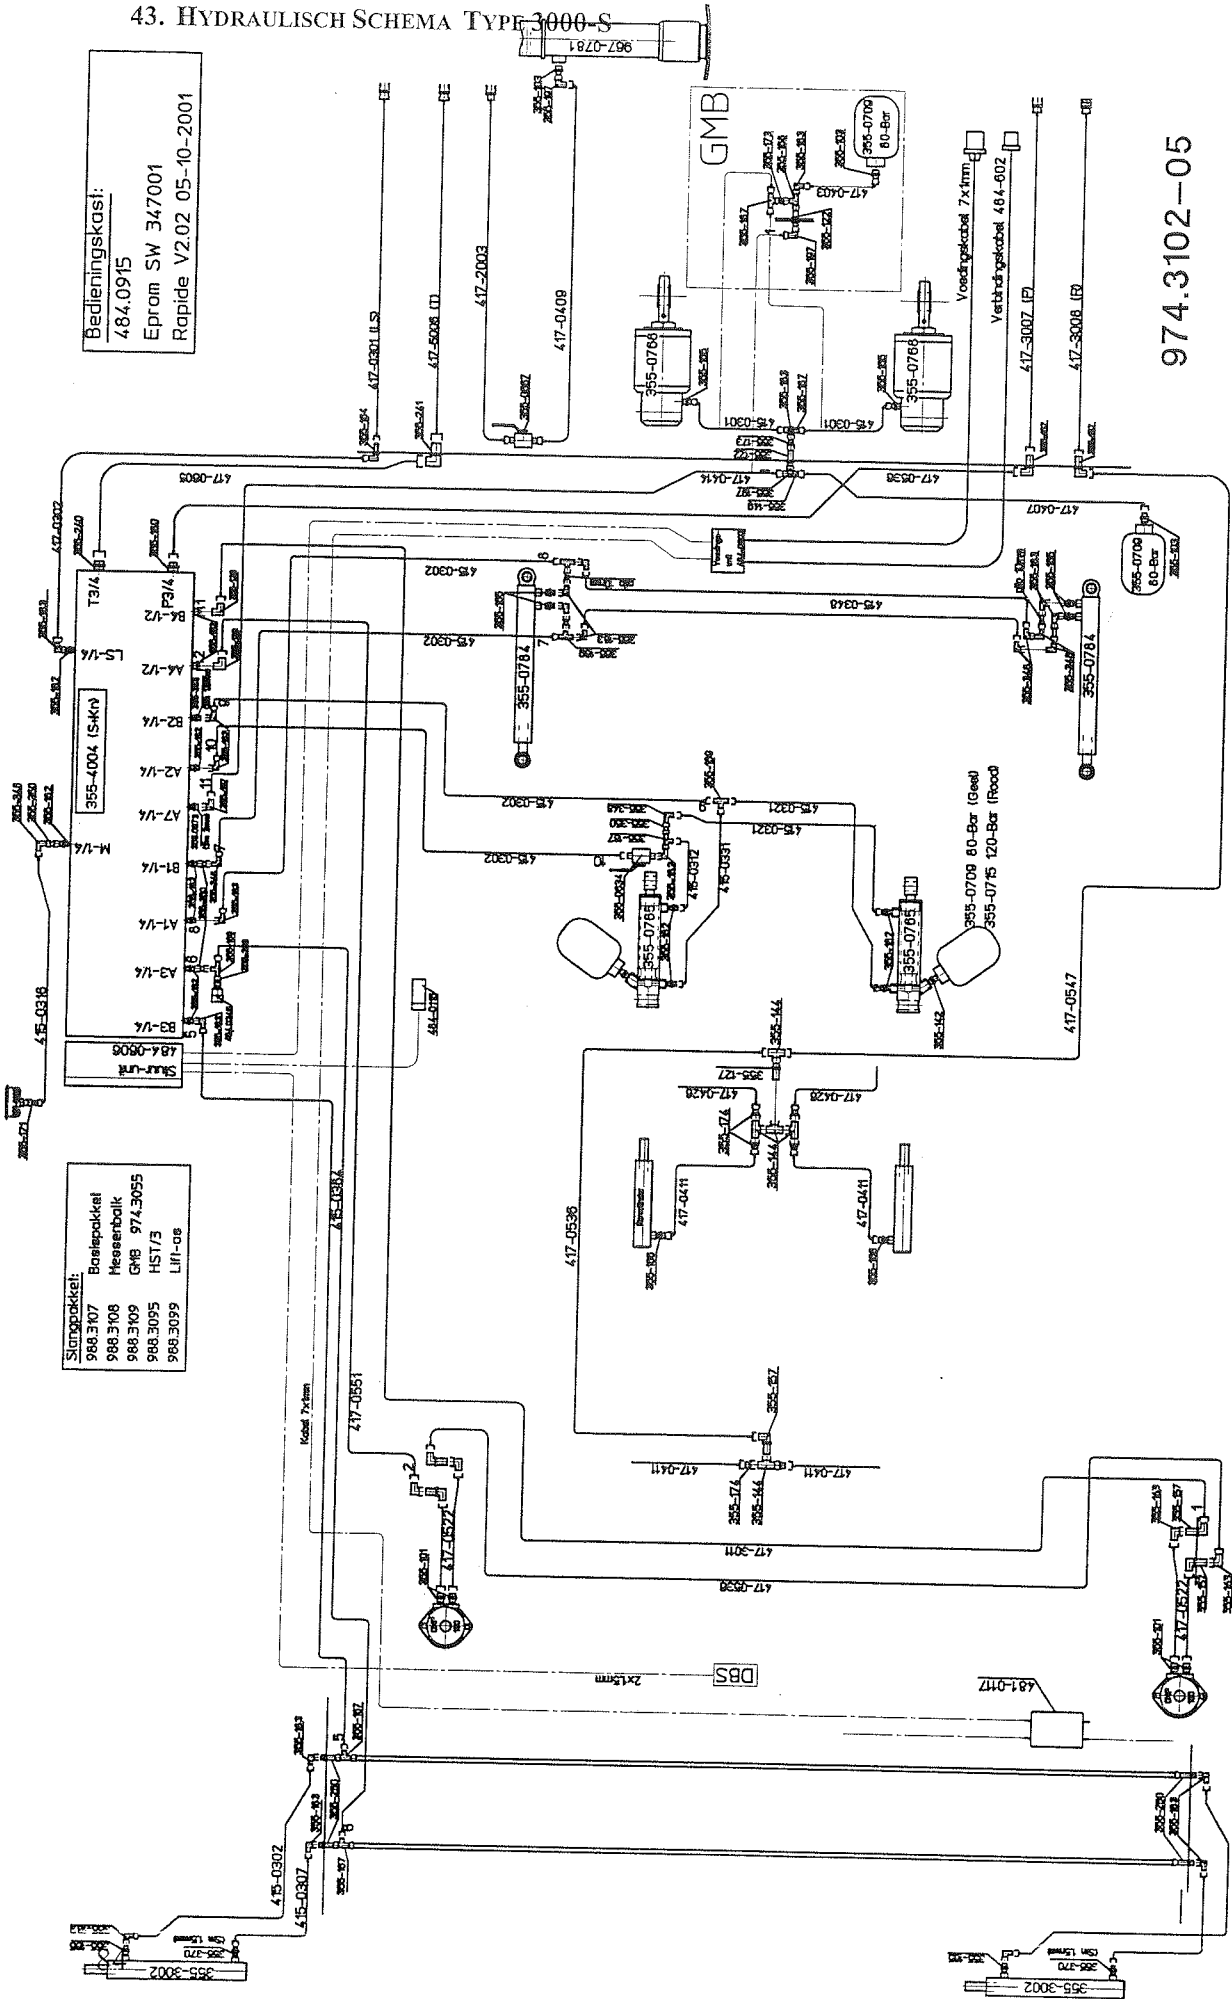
43. Hydraulisch Schema Type 3000-S

Bedieningskast:
484.0915
Eprom SW 347001
Rapide V2.02 05-10-2001

974.3102—05

GMB

Slangpakket:
988.3107 Basispakket
988.3108 Messenbalk
988.3109 GMB 974.3055
988.3095 HST/3
988.3099 Lift-as

355-4004 (S+Kn)
Stuur-unit 484-0606

T3/4
P3/4
LS-1/4
B4-1/2
A4-1/2
B2-1/4
A2-1/4
A7-1/4
B1-1/4
A1-1/4
A3-1/4
B3-1/4
M-1/4

967-0781
355-0709 80-Bar
355-0768
355-0768
355-0784
355-0784
355-0785
355-0785
355-0709 80-Bar (Geel)
355-0715 120-Bar (Rood)
355-0709 80-Bar
355-3002
355-3002

417-0301 (LS)
417-5008 (T)
417-2003
417-0409
415-0301
415-0301
417-0605
417-0302
417-0416
417-0536
417-0407
417-3007 (P)
417-3008 (R)
Voedingskabel 7x1mm
Verbindingskabel 484-602
415-0302
415-0302
415-0348
415-0302
415-0321
415-0321
415-0331
415-0312
417-0547
417-0426
417-0426
417-0411
417-0411
417-0536
417-0411
417-0411
417-3011
417-0536
417-0551
417-0522
417-0522
415-0316
415-0302
415-0307
415-0382
484-0117
481-0117
DBS 2x1.5mm
Kabel 7x1mm